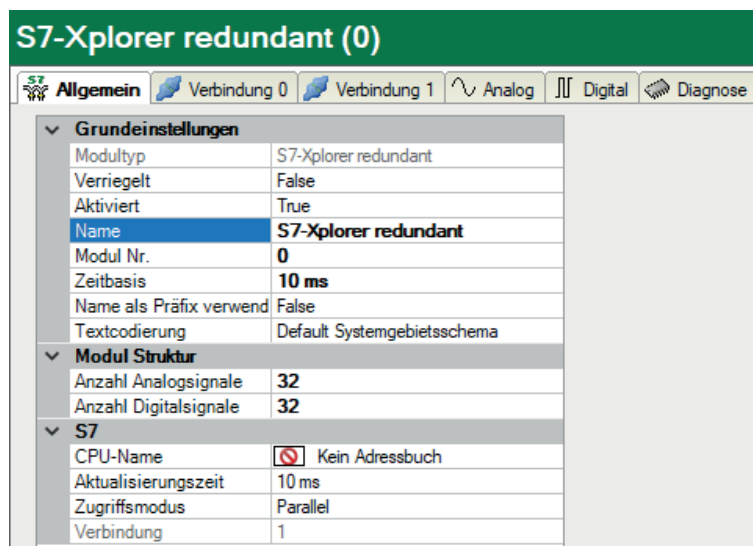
S7-Xplorer redundant (0)

S7 Allgemein | Verbindung 0 | Verbindung 1 | Analog | Digital | Diagnose

| | |
|---|---|
| **Grundeinstellungen** | |
| Modultyp | S7-Xplorer redundant |
| Verriegelt | False |
| Aktiviert | True |
| Name | **S7-Xplorer redundant** |
| Modul Nr. | **0** |
| Zeitbasis | **10 ms** |
| Name als Präfix verwend | False |
| Textcodierung | Default Systemgebietsschema |
| **Modul Struktur** | |
| Anzahl Analogsignale | **32** |
| Anzahl Digitalsignale | **32** |
| **S7** | |
| CPU-Name | Kein Adressbuch |
| Aktualisierungszeit | 10 ms |
| Zugriffsmodus | Parallel |
| Verbindung | 1 |